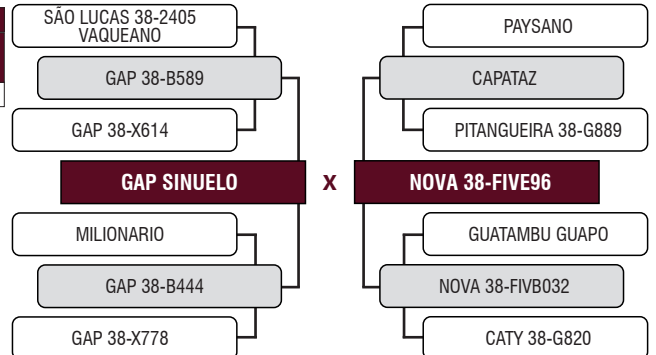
SÃO LUCAS 38-2405 VAQUEANO

GAP 38-B589

GAP 38-X614

GAP SINUELO

MILIONARIO

GAP 38-B444

GAP 38-X778

X

PAYSANO

CAPATAZ

PITANGUEIRA 38-G889

NOVA 38-FIVE96

GUATAMBU GUAPO

NOVA 38-FIVB032

CATY 38-G820